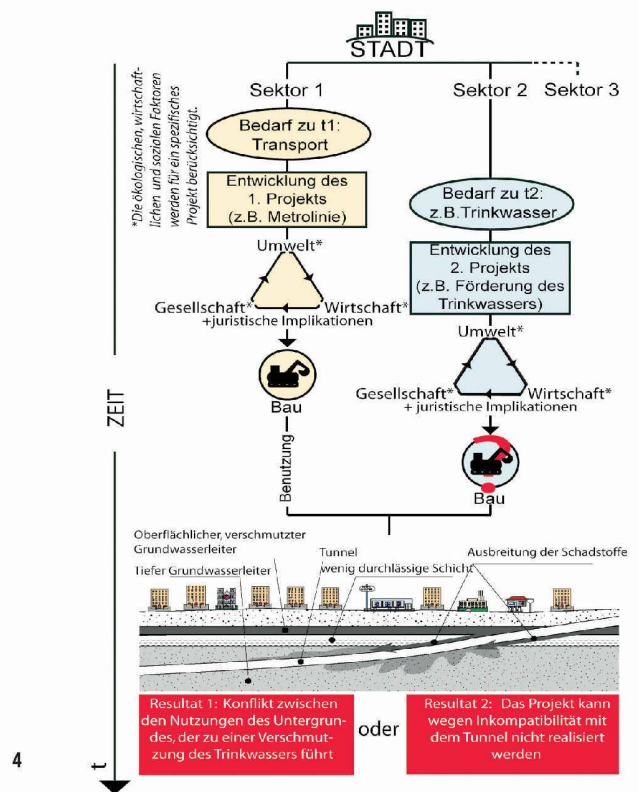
STADT

*Die ökologischen, wirtschaftlichen und sozialen Faktoren werden für ein spezifisches Projekt berücksichtigt.

Sektor 1

Sektor 2

Sektor 3

Bedarf zu t1: Transport

Entwicklung des 1. Projekts (z.B. Metrolinie)

Umwelt*

Gesellschaft*

Wirtschaft*

+juristische Implikationen

Bau

Bedarf zu t2: z.B.Trinkwasser

Entwicklung des 2. Projekts (z.B. Förderung des Trinkwassers)

Umwelt*

Gesellschaft*

Wirtschaft*

+ juristische Implikationen

Bau

ZEIT

Benutzung

Oberflächlicher, verschmutzter Grundwasserleiter

Tiefer Grundwasserleiter

Tunnel

wenig durchlässige Schicht

Ausbreitung der Schadstoffe

Resultat 1: Konflikt zwischen den Nutzungen des Untergrundes, der zu einer Verschmutzung des Trinkwassers führt

oder

Resultat 2: Das Projekt kann wegen Inkompatibilität mit dem Tunnel nicht realisiert werden

4

t